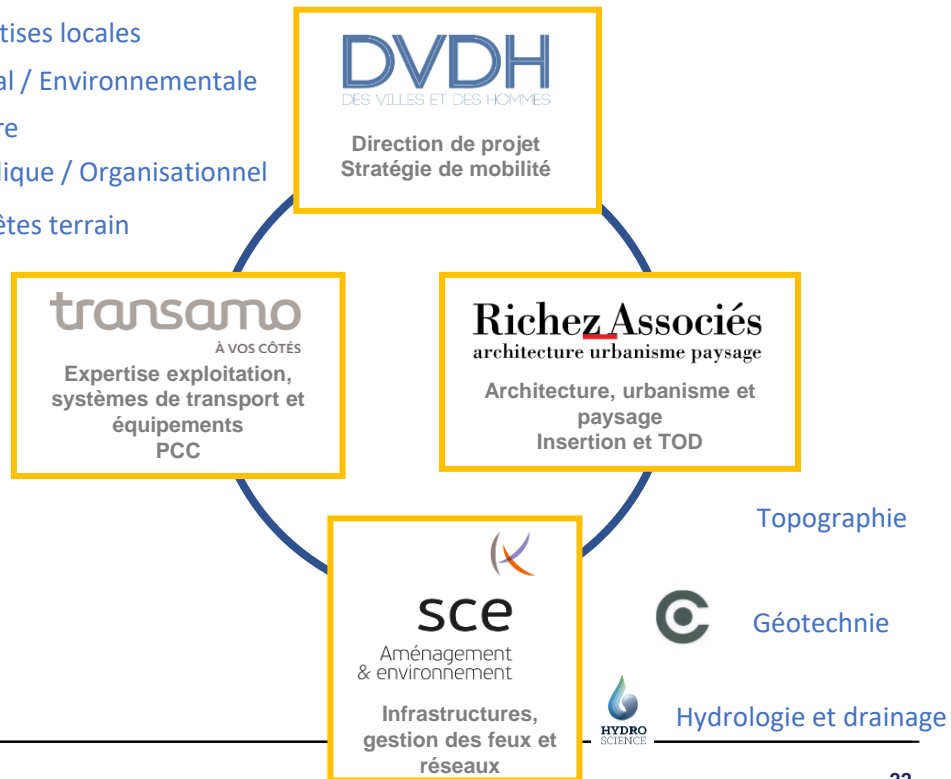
tises locales
al / Environnementale
re
lique / Organisationnel
ètes terrain

DVDH
DES VILLES ET DES HOMMES
Direction de projet
Stratégie de mobilité

transamo
À VOS CÔTÉS
Expertise exploitation, systèmes de transport et équipements
PCC

Richez Associés
architecture urbanisme paysage
Architecture, urbanisme et paysage
Insertion et TOD

sce
Aménagement & environnement
Infrastructures, gestion des feux et réseaux

Topographie

Géotechnie

HYDRO SCIENCE
Hydrologie et drainage

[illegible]